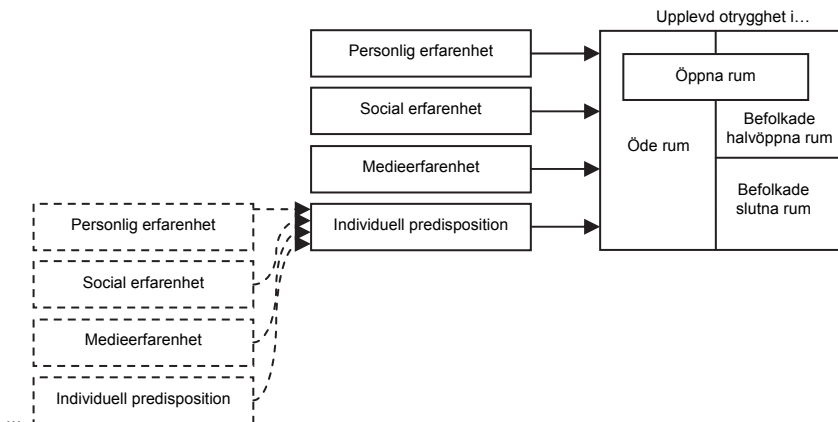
Upplevd otrygghet i…

Personlig erfarenhet

Social erfarenhet

Medieerfarenhet

Individuell predisposition

Öppna rum

Öde rum

Befolkade halvöppna rum

Befolkade slutna rum

Personlig erfarenhet

Social erfarenhet

Medieerfarenhet

Individuell predisposition